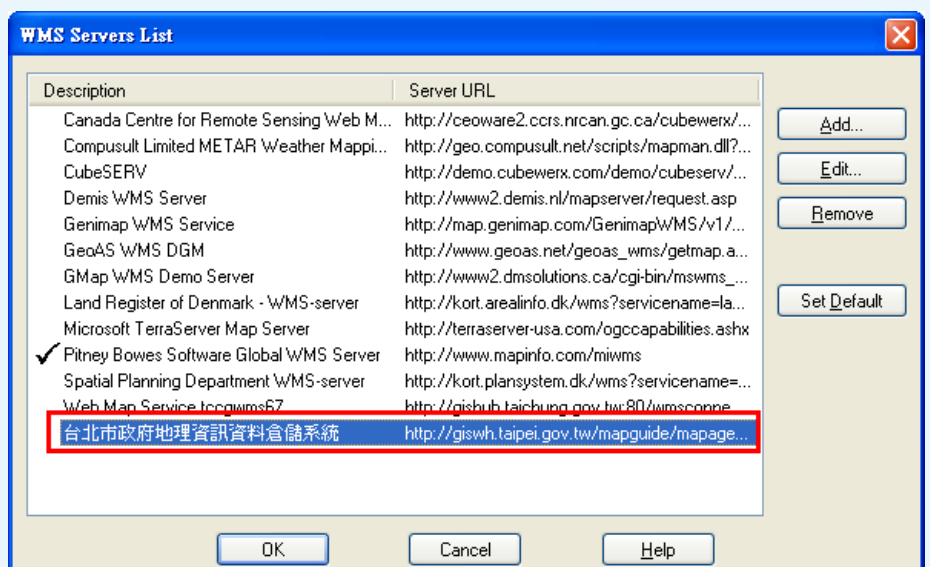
WMS Servers List

| Description | Server URL |
|---|---|
| Canada Centre for Remote Sensing Web M... | http://ceoware2.ccrs.nrcan.gc.ca/cubewerx/... |
| Compusult Limited METAR Weather Mappi... | http://geo.compusult.net/scripts/mapman.dll?... |
| CubeSERV | http://demo.cubewerx.com/demo/cubeserv/... |
| Demis WMS Server | http://www2.demis.nl/mapserver/request.asp |
| Genimap WMS Service | http://map.genimap.com/GenimapWMS/v1/... |
| GeoAS WMS DGM | http://www.geoas.net/geoas_wms/getmap.a... |
| GMap WMS Demo Server | http://www2.dmsolutions.ca/cgi-bin/mswms_... |
| Land Register of Denmark - WMS-server | http://kort.arealinfo.dk/wms?servicename=la... |
| Microsoft TerraServer Map Server | http://terraserver-usa.com/ogccapabilities.ashx |
| ✓ Pitney Bowes Software Global WMS Server | http://www.mapinfo.com/miwms |
| Spatial Planning Department WMS-server | http://kort.plansystem.dk/wms?servicename=... |
| Web Map Service tccgwms67 | http://gishub.taichung.gov.tw:80/wmsconne... |
| 台北市政府地理資訊資料倉儲系統 | http://giswh.taipei.gov.tw/mapguide/mapage... |

Add...
Edit...
Remove
Set Default

OK
Cancel
Help